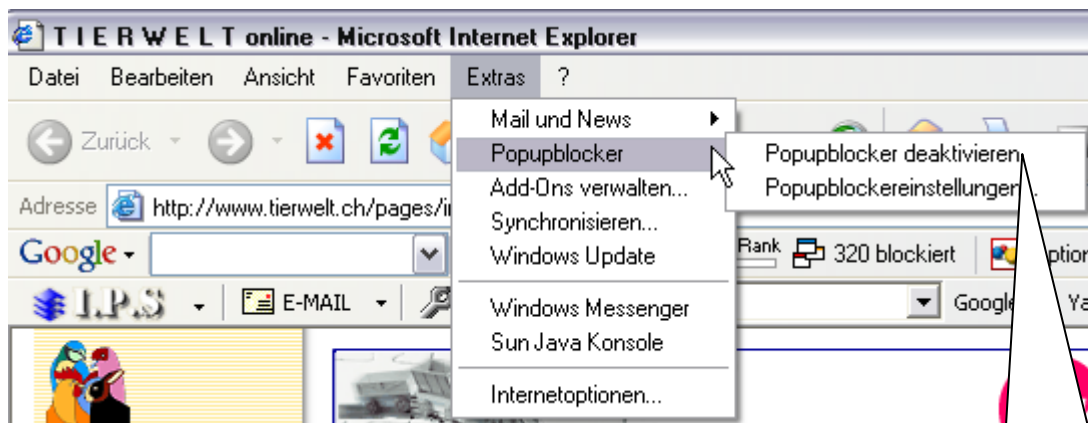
T I E R W E L T online - Microsoft Internet Explorer

Datei Bearbeiten Ansicht Favoriten Extras ?

Zurück

Adresse http://www.tierwelt.ch/pages/i

Google

I.P.S E-MAIL

Mail und News
Popupblocker
Add-Ons verwalten...
Synchronisieren...
Windows Update
Windows Messenger
Sun Java Konsole
Internetoptionen...

Popupblocker deaktivieren
Popupblockereinstellungen...

Rank 320 blockiert

Google Ya